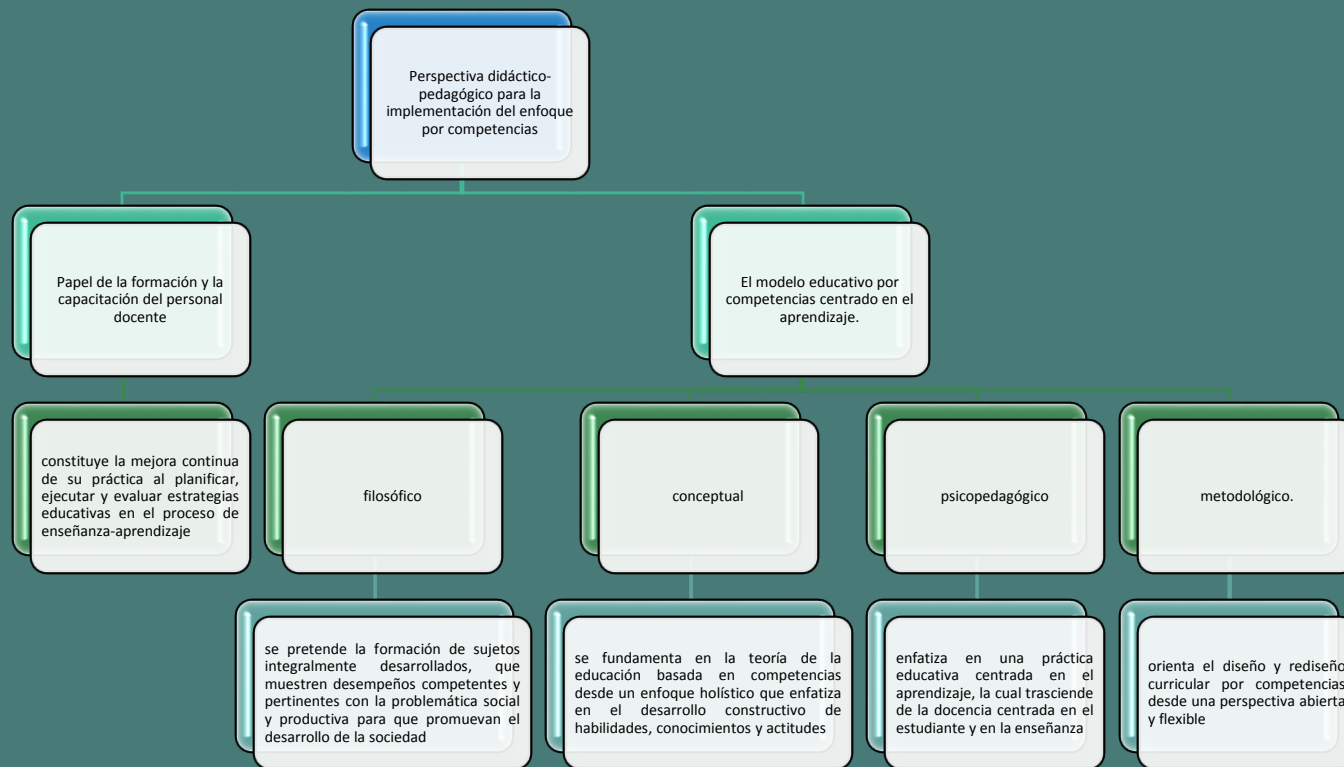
Perspectiva didáctico-pedagógico para la implementación del enfoque por competencias

Papel de la formación y la capacitación del personal docente

El modelo educativo por competencias centrado en el aprendizaje.

constituye la mejora continua de su práctica al planificar, ejecutar y evaluar estrategias educativas en el proceso de enseñanza-aprendizaje

filosófico

conceptual

psicopedagógico

metodológico.

se pretende la formación de sujetos integralmente desarrollados, que muestren desempeños competentes y pertinentes con la problemática social y productiva para que promuevan el desarrollo de la sociedad

se fundamenta en la teoría de la educación basada en competencias desde un enfoque holístico que enfatiza en el desarrollo constructivo de habilidades, conocimientos y actitudes

enfatiza en una práctica educativa centrada en el aprendizaje, la cual trasciende de la docencia centrada en el estudiante y en la enseñanza

orienta el diseño y rediseño curricular por competencias desde una perspectiva abierta y flexible